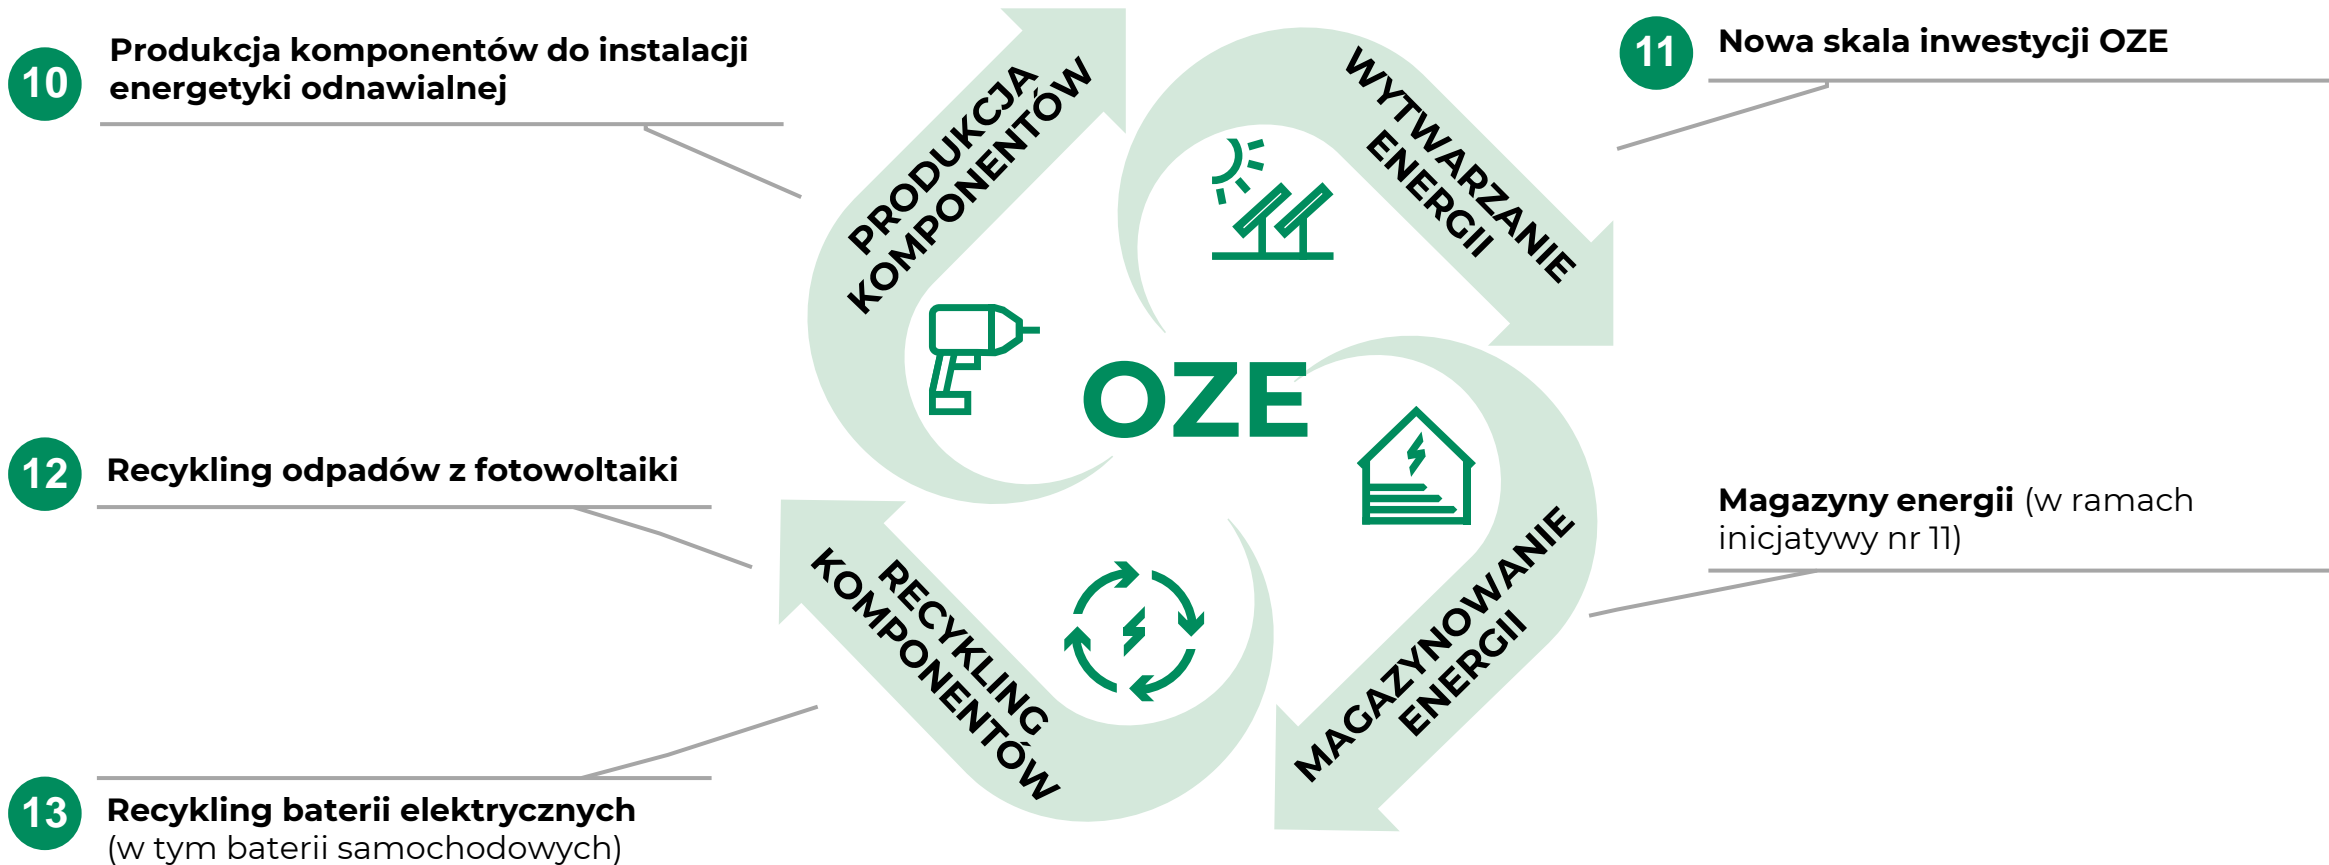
10 Produkcja komponentów do instalacji energetyki odnawialnej

11 Nowa skala inwestycji OZE

PRODUKCJA KOMPONENTÓW

WYTWARZANIE ENERGII

OZE

12 Recykling odpadów z fotowoltaiki

Magazyny energii (w ramach inicjatywy nr 11)

RECYKLING KOMPONENTÓW

MAGAZYNOWANIE ENERGII

13 Recykling baterii elektrycznych (w tym baterii samochodowych)